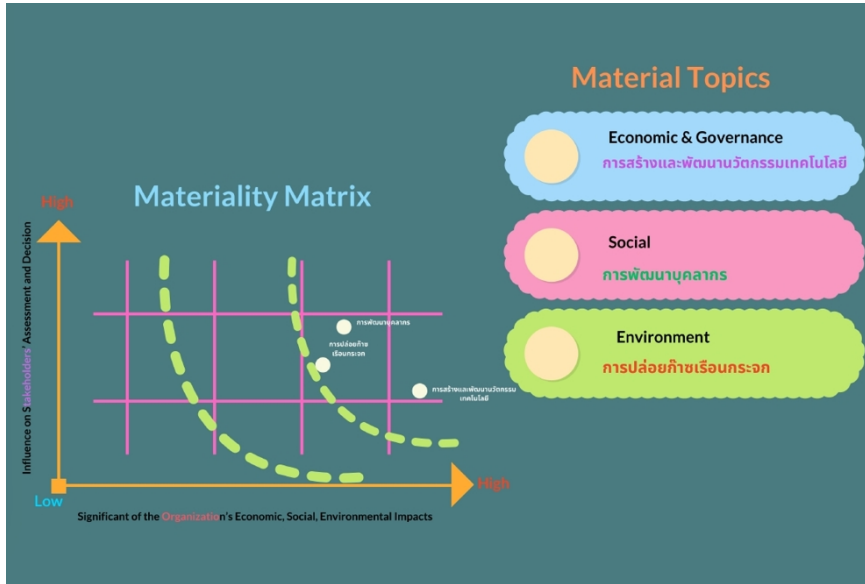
Material Topics

Economic & Governance
การสร้างและพัฒนานวัตกรรมเทคโนโลยี

Social
การพัฒนาบุคลากร

Environment
การปล่อยก๊าซเรือนกระจก

Materiality Matrix

High

Influence on Stakeholders' Assessment and Decision

การพัฒนาบุคลากร

การปล่อยก๊าซเรือนกระจก

การสร้างและพัฒนานวัตกรรมเทคโนโลยี

Low

High

Significant of the Organization's Economic, Social, Environmental Impacts